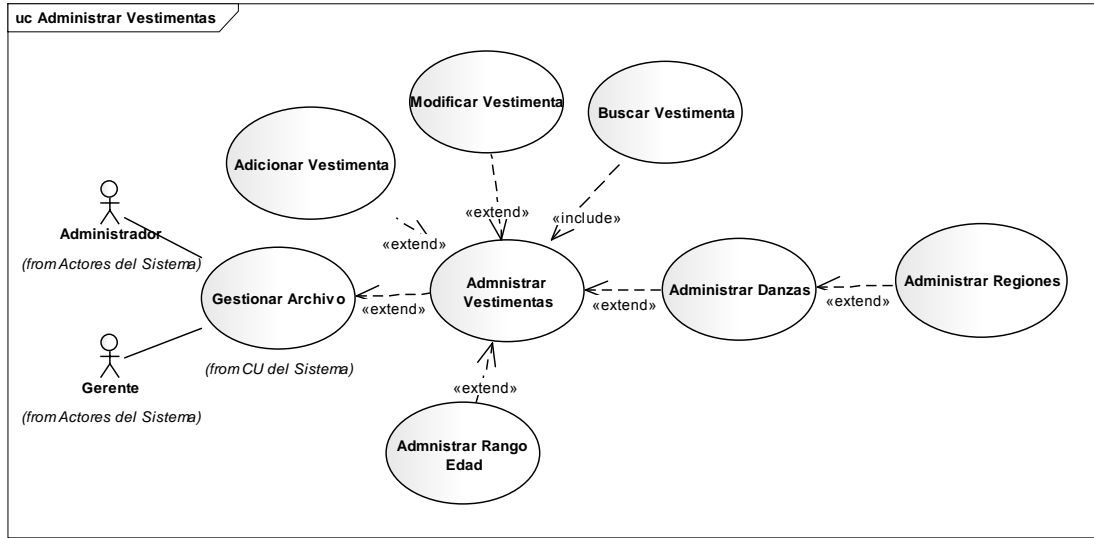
uc Administrar Vestimentas

Modificar Vestimenta

Buscar Vestimenta

Adicionar Vestimenta

«extend»

«include»

«extend»

Administrador

(from Actores del Sistema)

Gestionar Archivo

«extend»

Admnistrar Vestimentas

«extend»

Administrar Danzas

«extend»

Administrar Regiones

Gerente

(from Actores del Sistema)

(from CU del Sistema)

«extend»

Admnistrar Rango Edad